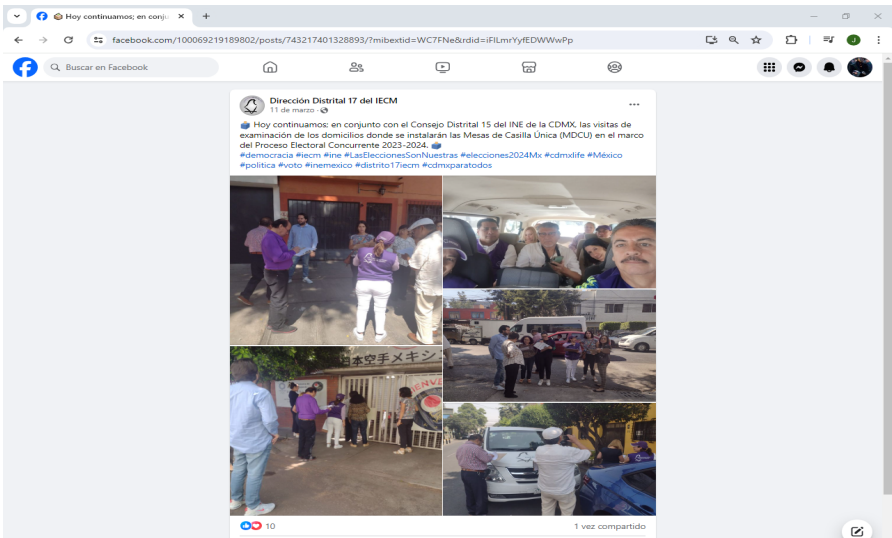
Hoy continuamos; en conju ×
+
facebook.com/100069219189802/posts/743217401328893/?mibextid=WC7FNe&rdid=iFILmrYyfEDWWwPp
Buscar en Facebook
Dirección Distrital 17 del IECM
11 de marzo ·
Hoy continuamos: en conjunto con el Consejo Distrital 15 del INE de la CDMX, las visitas de examinación de los domicilios donde se instalarán las Mesas de Casilla Única (MDCU) en el marco del Proceso Electoral Concurrente 2023-2024.
#democracia #iecm #ine #LasEleccionesSonNuestras #elecciones2024Mx #cdmxlife #México #politica #voto #inemexico #distrito17iecm #cdmxparatodos
本空手メキシ
10
1 vez compartido